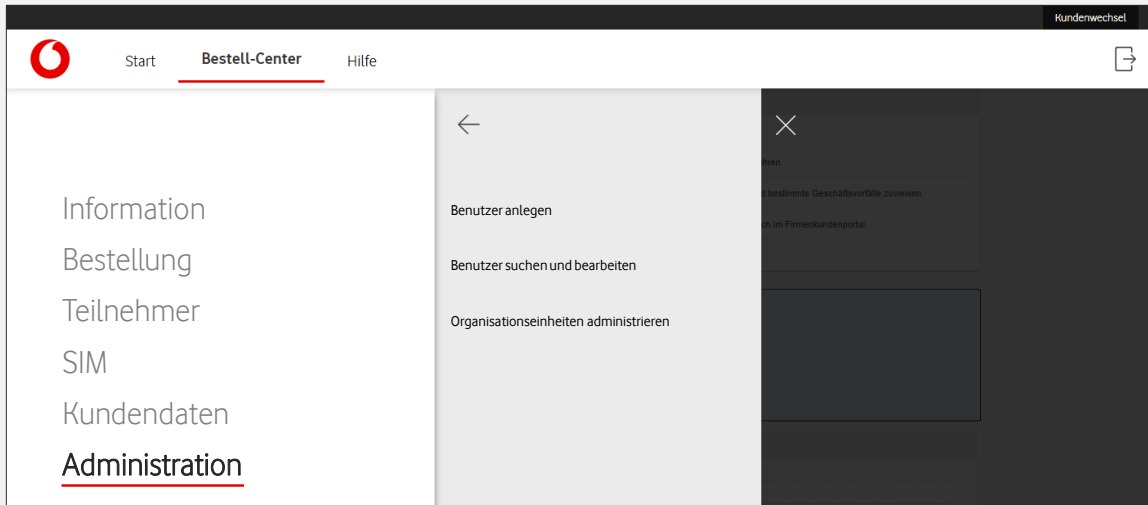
Kundenwechsel

Start Bestell-Center Hilfe

Information
Bestellung
Teilnehmer
SIM
Kundendaten
Administration

Benutzer anlegen
Benutzer suchen und bearbeiten
Organisationseinheiten administrieren

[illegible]hren.
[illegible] bestimmte Geschäftsvorfälle zuweisen.
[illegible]ch im Firmenkundenportal.